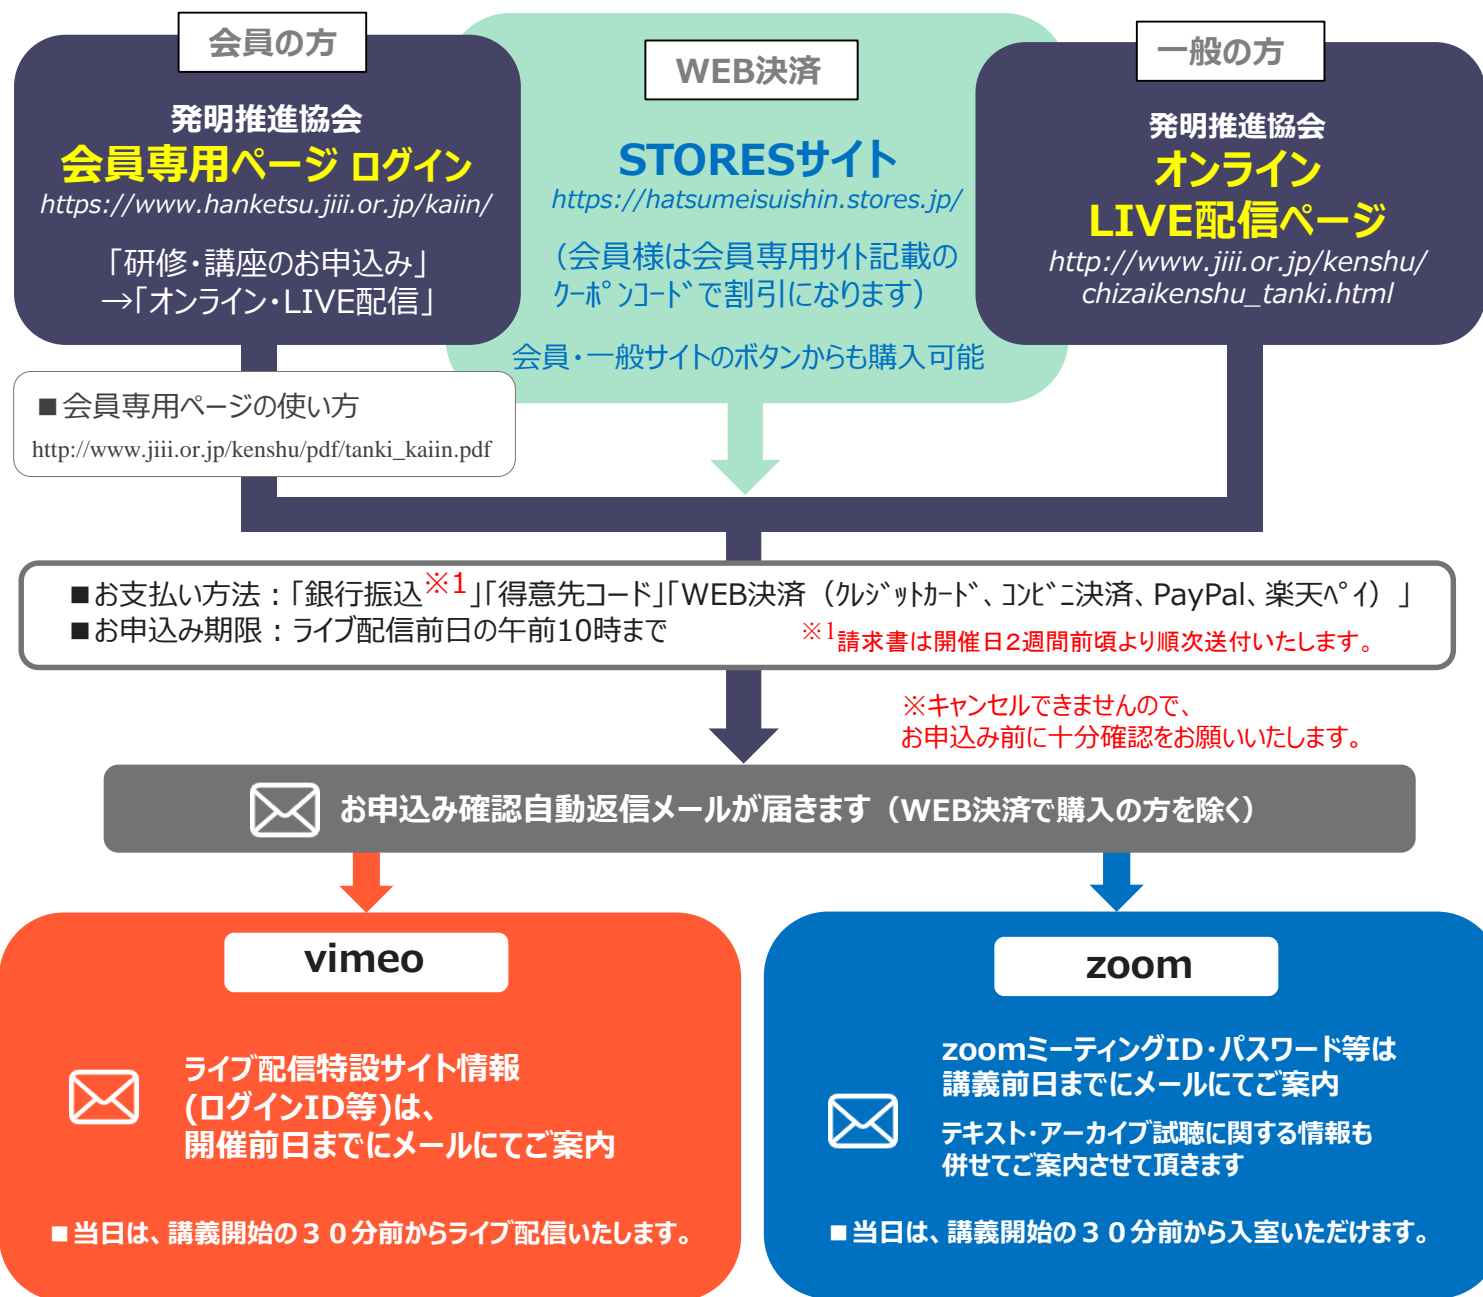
会員の方

発明推進協会
会員専用ページ ログイン
https://www.hanketsu.jiii.or.jp/kaiin/

「研修・講座のお申込み」
→「オンライン・LIVE配信」

WEB決済

STORESサイト
https://hatsumeisuishin.stores.jp/

（会員様は会員専用サイト記載のクーポンコードで割引になります）

会員・一般サイトのボタンからも購入可能

一般の方

発明推進協会
オンライン
LIVE配信ページ
http://www.jiii.or.jp/kenshu/chizaikenshu_tanki.html

■会員専用ページの使い方
http://www.jiii.or.jp/kenshu/pdf/tanki_kaiin.pdf

■お支払い方法：「銀行振込※1」「得意先コード」「WEB決済（クレジットカード、コンビニ決済、PayPal、楽天ペイ）」
■お申込み期限：ライブ配信前日の午前10時まで
※1請求書は開催日2週間前頃より順次送付いたします。

※キャンセルできませんので、
お申込み前に十分確認をお願いいたします。

お申込み確認自動返信メールが届きます（WEB決済で購入の方を除く）

vimeo

ライブ配信特設サイト情報
(ログインID等)は、
開催前日までにメールにてご案内

■当日は、講義開始の３０分前からライブ配信いたします。

zoom

zoomミーティングID・パスワード等は
講義前日までにメールにてご案内

テキスト・アーカイブ試聴に関する情報も
併せてご案内させて頂きます

■当日は、講義開始の３０分前から入室いただけます。